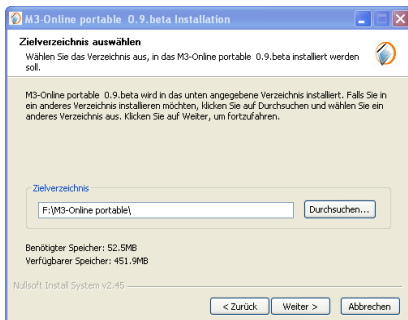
M3-Online portable 0.9.beta Installation

Zielverzeichnis auswählen

Wählen Sie das Verzeichnis aus, in das M3-Online portable 0.9.beta installiert werden soll.

M3-Online portable 0.9.beta wird in das unten angegebene Verzeichnis installiert. Falls Sie in ein anderes Verzeichnis installieren möchten, klicken Sie auf Durchsuchen und wählen Sie ein anderes Verzeichnis aus. Klicken Sie auf Weiter, um fortzufahren.

Zielverzeichnis

F:\M3-Online portable\

Durchsuchen...

Benötigter Speicher: 52.5MB
Verfügbarer Speicher: 451.9MB

Nullsoft Install System v2.45

< Zurück
Weiter >
Abbrechen